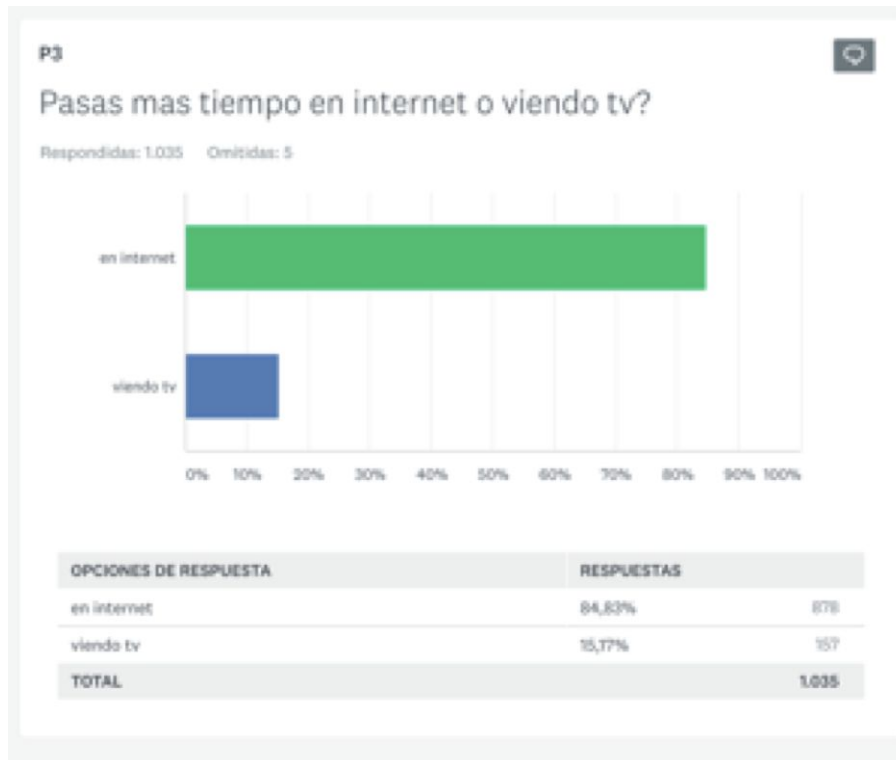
P3

Pasas mas tiempo en internet o viendo tv?

Respondidas: 1.035 Omitidas: 5

en internet

viendo tv

0% 10% 20% 30% 40% 50% 60% 70% 80% 90% 100%

| OPCIONES DE RESPUESTA | RESPUESTAS | |
|---|---|---|
| en internet | 84,83% | 878 |
| viendo tv | 15,17% | 157 |
| TOTAL | | 1.035 |